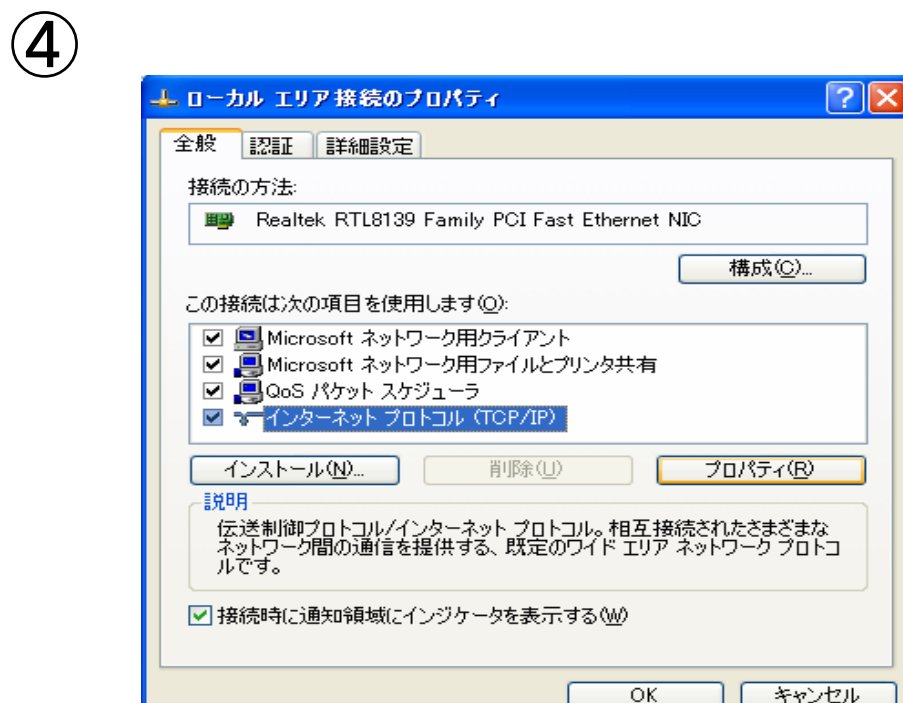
④

ローカル エリア接続のプロパティ

?

全般 認証 詳細設定

接続の方法:

Realtek RTL8139 Family PCI Fast Ethernet NIC

構成(C)...

この接続は次の項目を使用します(O):

Microsoft ネットワーク用クライアント
Microsoft ネットワーク用ファイルとプリンタ共有
QoS パケット スケジューラ
インターネット プロトコル (TCP/IP)

インストール(N)... 削除(U) プロパティ(R)

説明

伝送制御プロトコル/インターネット プロトコル。相互接続されたさまざまなネットワーク間の通信を提供する、既定のワイド エリア ネットワーク プロトコルです。

接続時に通知領域にインジケータを表示する(W)

OK キャンセル